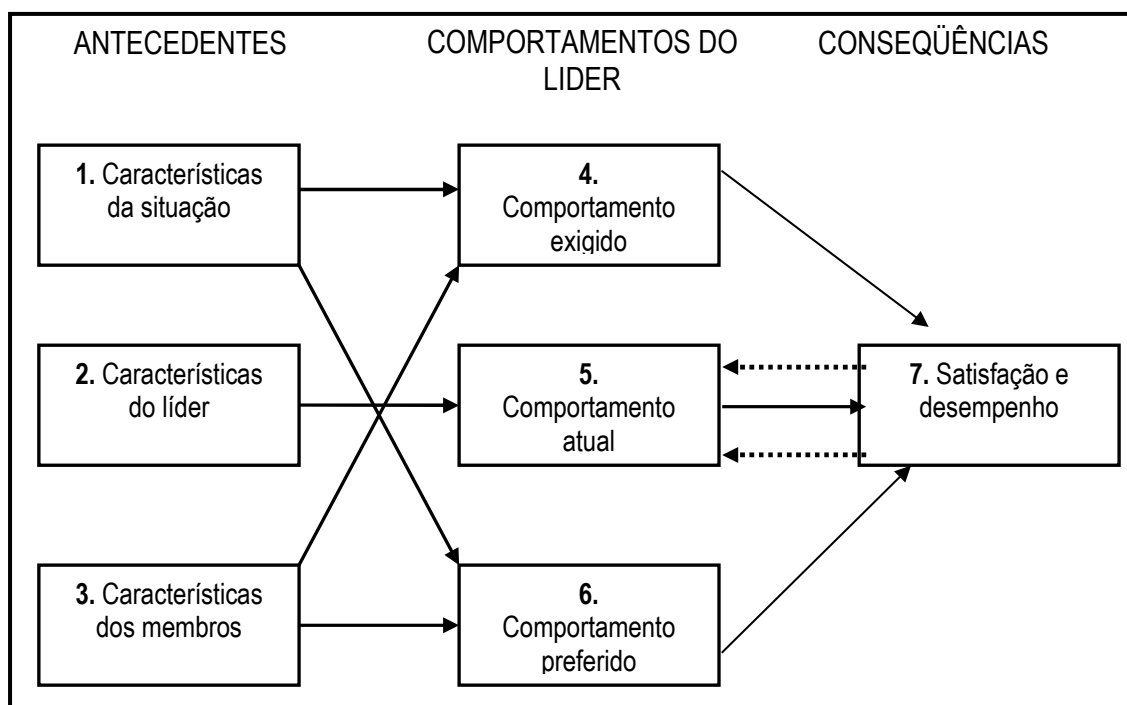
ANTECEDENTES

COMPORTAMENTOS DO LIDER

CONSEQÜÊNCIAS

**1.** Características da situação

**4.** Comportamento exigido

**2.** Características do líder

**5.** Comportamento atual

**7.** Satisfação e desempenho

**3.** Características dos membros

**6.** Comportamento preferido